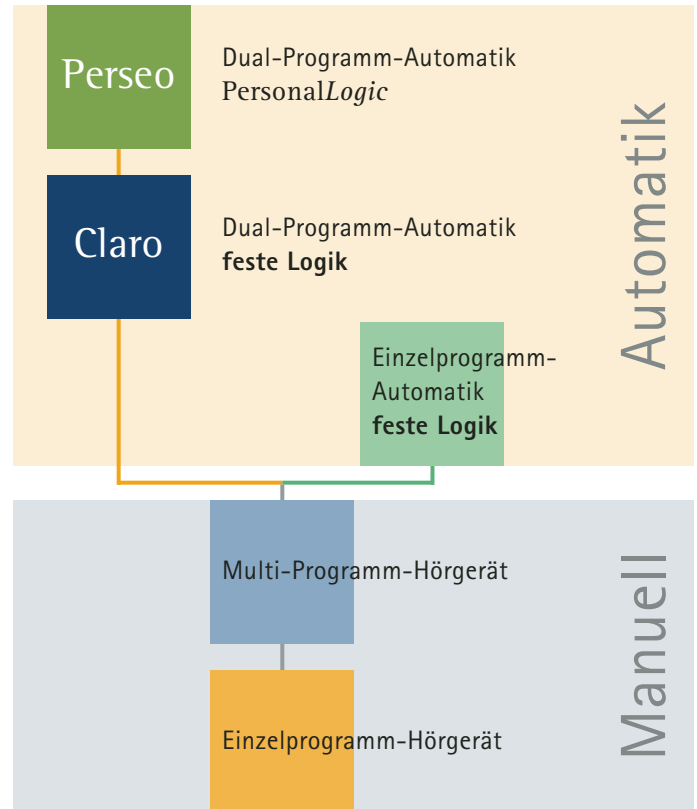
Perseo

Dual-Programm-Automatik
PersonalLogic

Claro

Dual-Programm-Automatik
**feste Logik**

Einzelprogramm-Automatik
**feste Logik**

Automatik

Multi-Programm-Hörgerät

Einzelprogramm-Hörgerät

Manuell